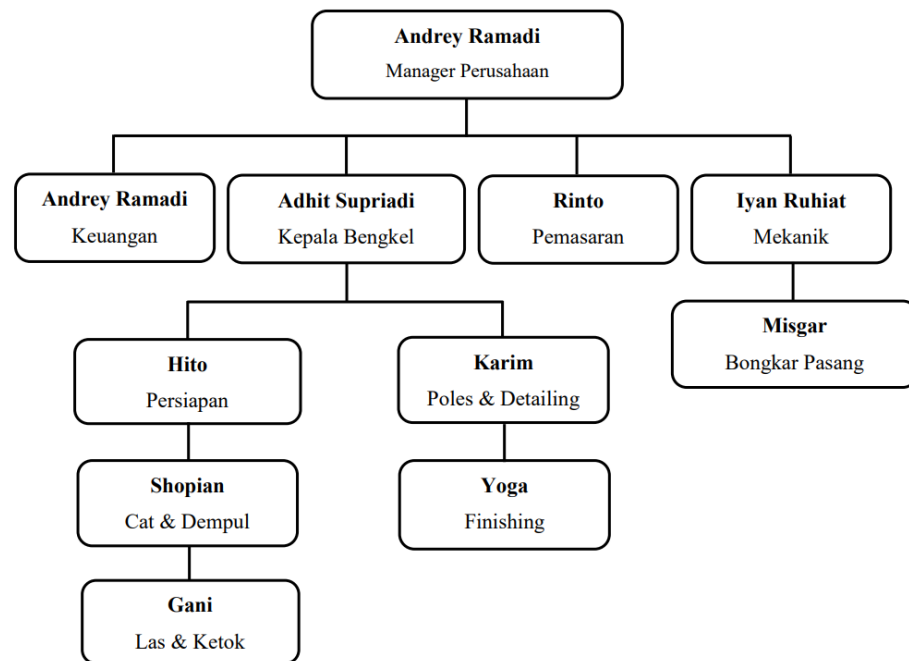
Andrey Ramadi
Manager Perusahaan

Andrey Ramadi
Keuangan

Adhit Supriadi
Kepala Bengkel

Rinto
Pemasaran

Iyan Ruhiat
Mekanik

Hito
Persiapan

Karim
Poles & Detailing

Misgar
Bongkar Pasang

Shopian
Cat & Dempul

Yoga
Finishing

Gani
Las & Ketok